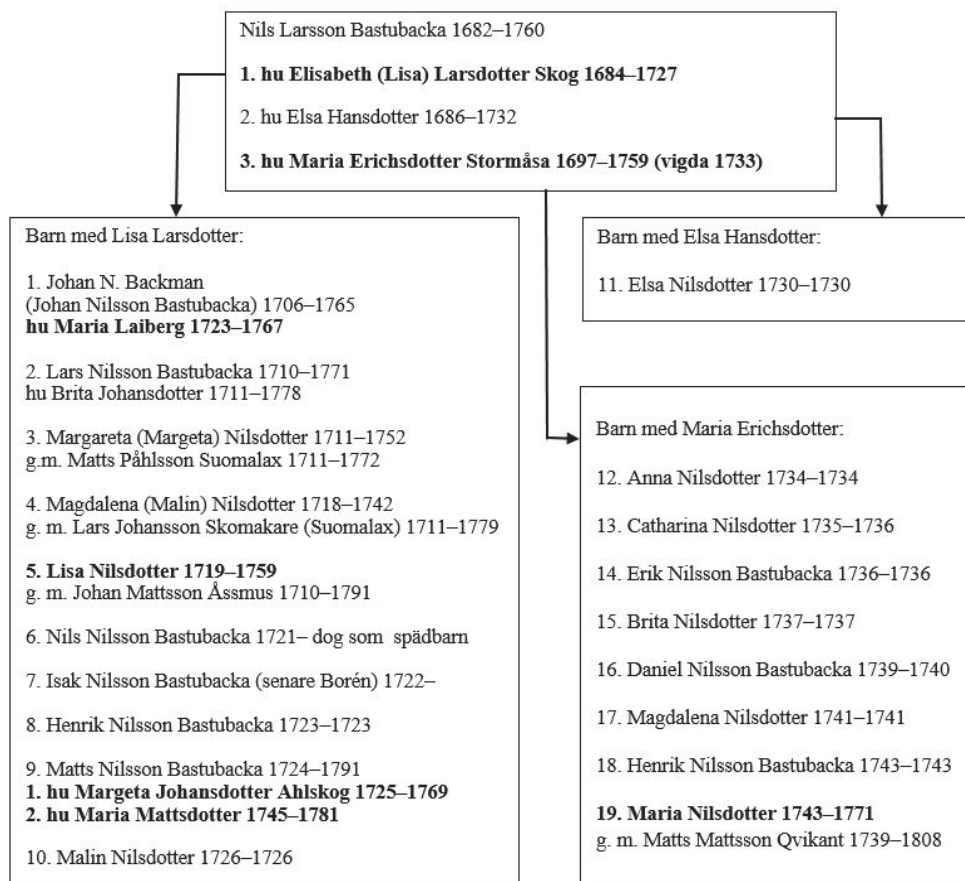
Nils Larsson Bastubacka 1682–1760

**1. hu Elisabeth (Lisa) Larsdotter Skog 1684–1727**

2. hu Elsa Hansdotter 1686–1732

**3. hu Maria Erichsdotter Stormåsa 1697–1759 (vigda 1733)**

Barn med Lisa Larsdotter:

1. Johan N. Backman
(Johan Nilsson Bastubacka) 1706–1765
**hu Maria Laiberg 1723–1767**

2. Lars Nilsson Bastubacka 1710–1771
hu Brita Johansdotter 1711–1778

3. Margareta (Margeta) Nilsdotter 1711–1752
g.m. Matts Påhlsson Suomalax 1711–1772

4. Magdalena (Malin) Nilsdotter 1718–1742
g. m. Lars Johansson Skomakare (Suomalax) 1711–1779

**5. Lisa Nilsdotter 1719–1759**
g. m. Johan Mattsson Åssmus 1710–1791

6. Nils Nilsson Bastubacka 1721– dog som spädbarn

7. Isak Nilsson Bastubacka (senare Borén) 1722–

8. Henrik Nilsson Bastubacka 1723–1723

9. Matts Nilsson Bastubacka 1724–1791
**1. hu Margeta Johansdotter Ahlskog 1725–1769**
**2. hu Maria Mattsdotter 1745–1781**

10. Malin Nilsdotter 1726–1726

Barn med Elsa Hansdotter:

11. Elsa Nilsdotter 1730–1730

Barn med Maria Erichsdotter:

12. Anna Nilsdotter 1734–1734

13. Catharina Nilsdotter 1735–1736

14. Erik Nilsson Bastubacka 1736–1736

15. Brita Nilsdotter 1737–1737

16. Daniel Nilsson Bastubacka 1739–1740

17. Magdalena Nilsdotter 1741–1741

18. Henrik Nilsson Bastubacka 1743–1743

**19. Maria Nilsdotter 1743–1771**
g. m. Matts Mattsson Qvikant 1739–1808